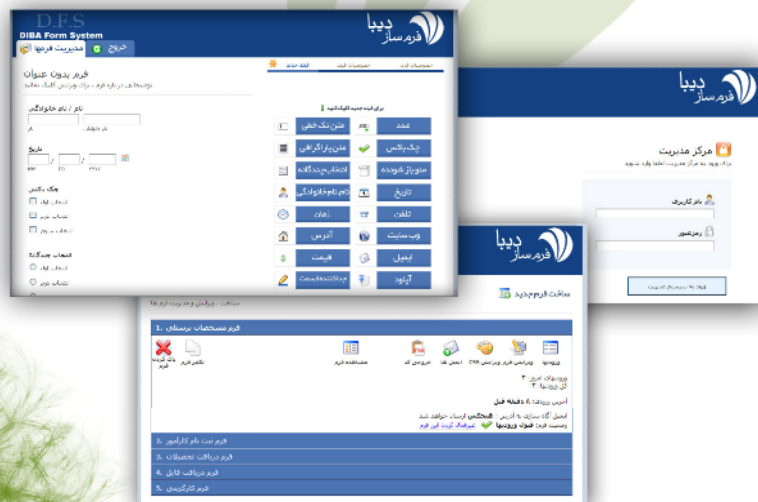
D.F.S
DIBA Form System
خروج
مدیریت فرمها
فرم ساز دیبا
فرم بدون عنوان
نام / نام خانوادگی
تاریخ
چک باکس
انتخاب چندگانه
برای ایجاد فیلد کلیک کنید
عدد
متن تک خطی
چک باکس
متن پاراگرافی
منوی بازشونده
انتخاب چندگانه
تاریخ
نام/نام خانوادگی
تلفن
زمان
وب سایت
آدرس
ایمیل
قیمت
آپلود
جداکننده صفحه
فرم ساز دیبا
مرکز مدیریت
نام کاربری
رمز عبور
ورود به مرکز مدیریت
فرم ساز دیبا
ساخت فرم جدید
1. فرم مشخصات پرسنلی
ورودیها
مشاهده فرم
تکثیر فرم
پاک کردن فرم
2. فرم ثبت نام کارآموز
3. فرم دریافت تحصیلات
4. فرم دریافت فایل
5. فرم کارگزینی